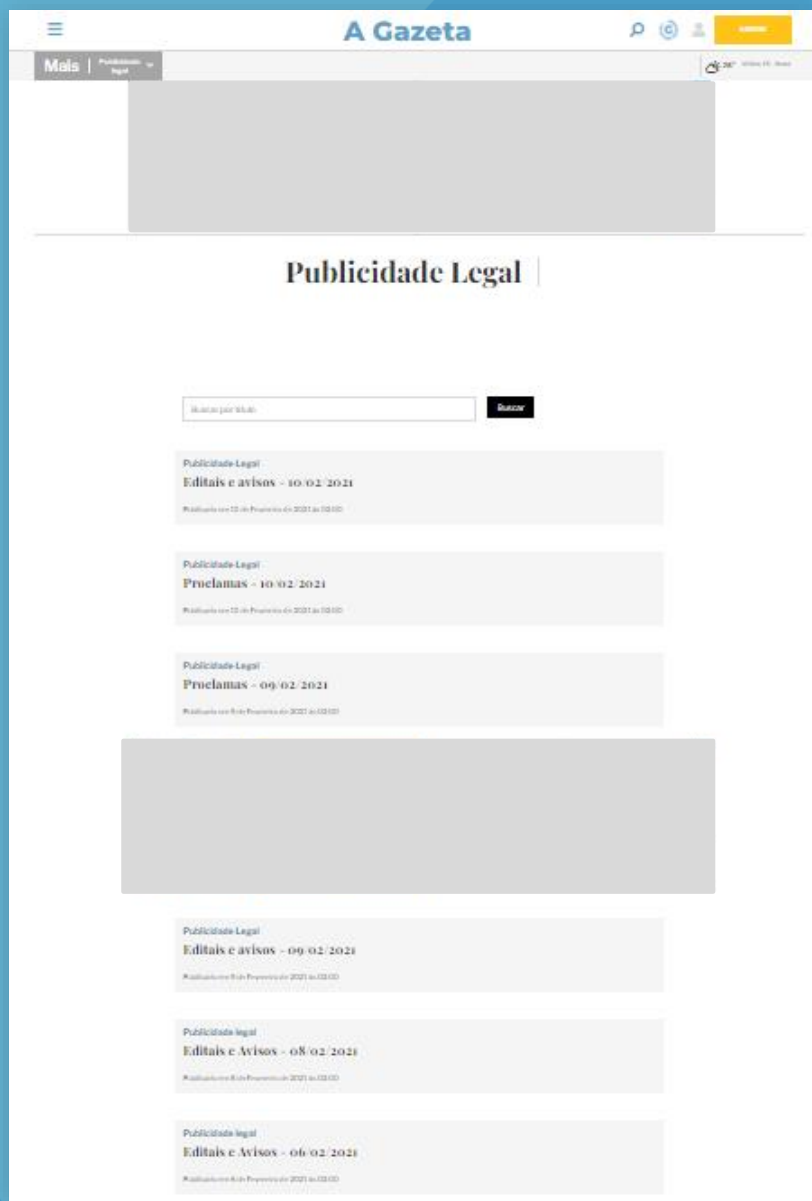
A Gazeta

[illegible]

Mais | Publicidade legal

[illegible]

Publicidade Legal

Buscar por título

Buscar

Publicidade Legal
Editais e avisos - 10/02/2021
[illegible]

Publicidade Legal
Proclamas - 10/02/2021
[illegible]

Publicidade Legal
Proclamas - 09/02/2021
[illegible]

Publicidade Legal
Editais e avisos - 09/02/2021
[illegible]

Publicidade legal
Editais e Avisos - 08/02/2021
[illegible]

Publicidade legal
Editais e Avisos - 06/02/2021
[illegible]